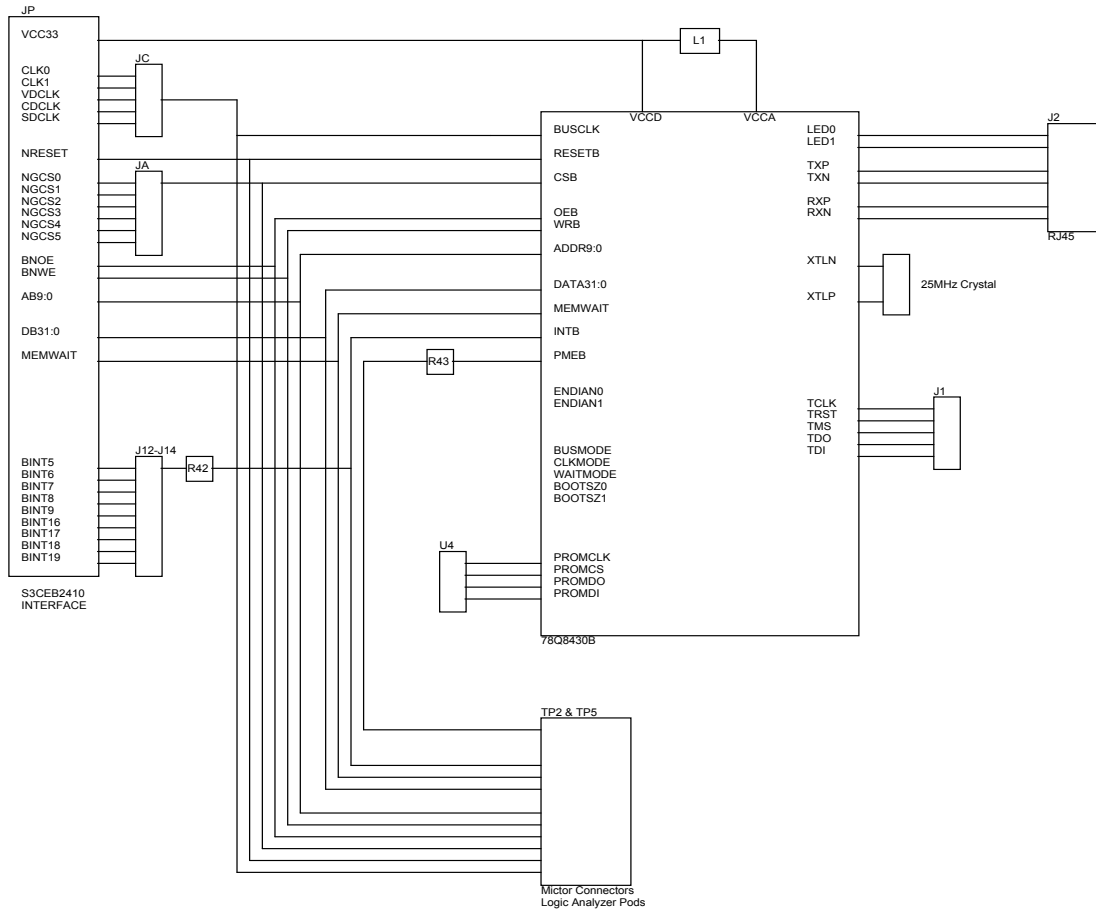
JP
VCC33
CLK0
CLK1
VDCLK
CDCLK
SDCLK
NRESET
NGCS0
NGCS1
NGCS2
NGCS3
NGCS4
NGCS5
BNOE
BNWE
AB9:0
DB31:0
MEMWAIT
BINT5
BINT6
BINT7
BINT8
BINT9
BINT16
BINT17
BINT18
BINT19
S3CEB2410
INTERFACE

JC
JA
J12-J14
R42
L1
R43
U4

VCCD
VCCA
BUSCLK
RESETB
CSB
OEB
WRB
ADDR9:0
DATA31:0
MEMWAIT
INTB
PMEB
ENDIAN0
ENDIAN1
BUSMODE
CLKMODE
WAITMODE
BOOTSZ0
BOOTSZ1
PROMCLK
PROMCS
PROMDO
PROMDI
LED0
LED1
TXP
TXN
RXP
RXN
XTLN
XTLP
TCLK
TRST
TMS
TDO
TDI
78Q8430B

J2
RJ45
25MHz Crystal
J1

TP2 & TP5
Mictor Connectors
Logic Analyzer Pods